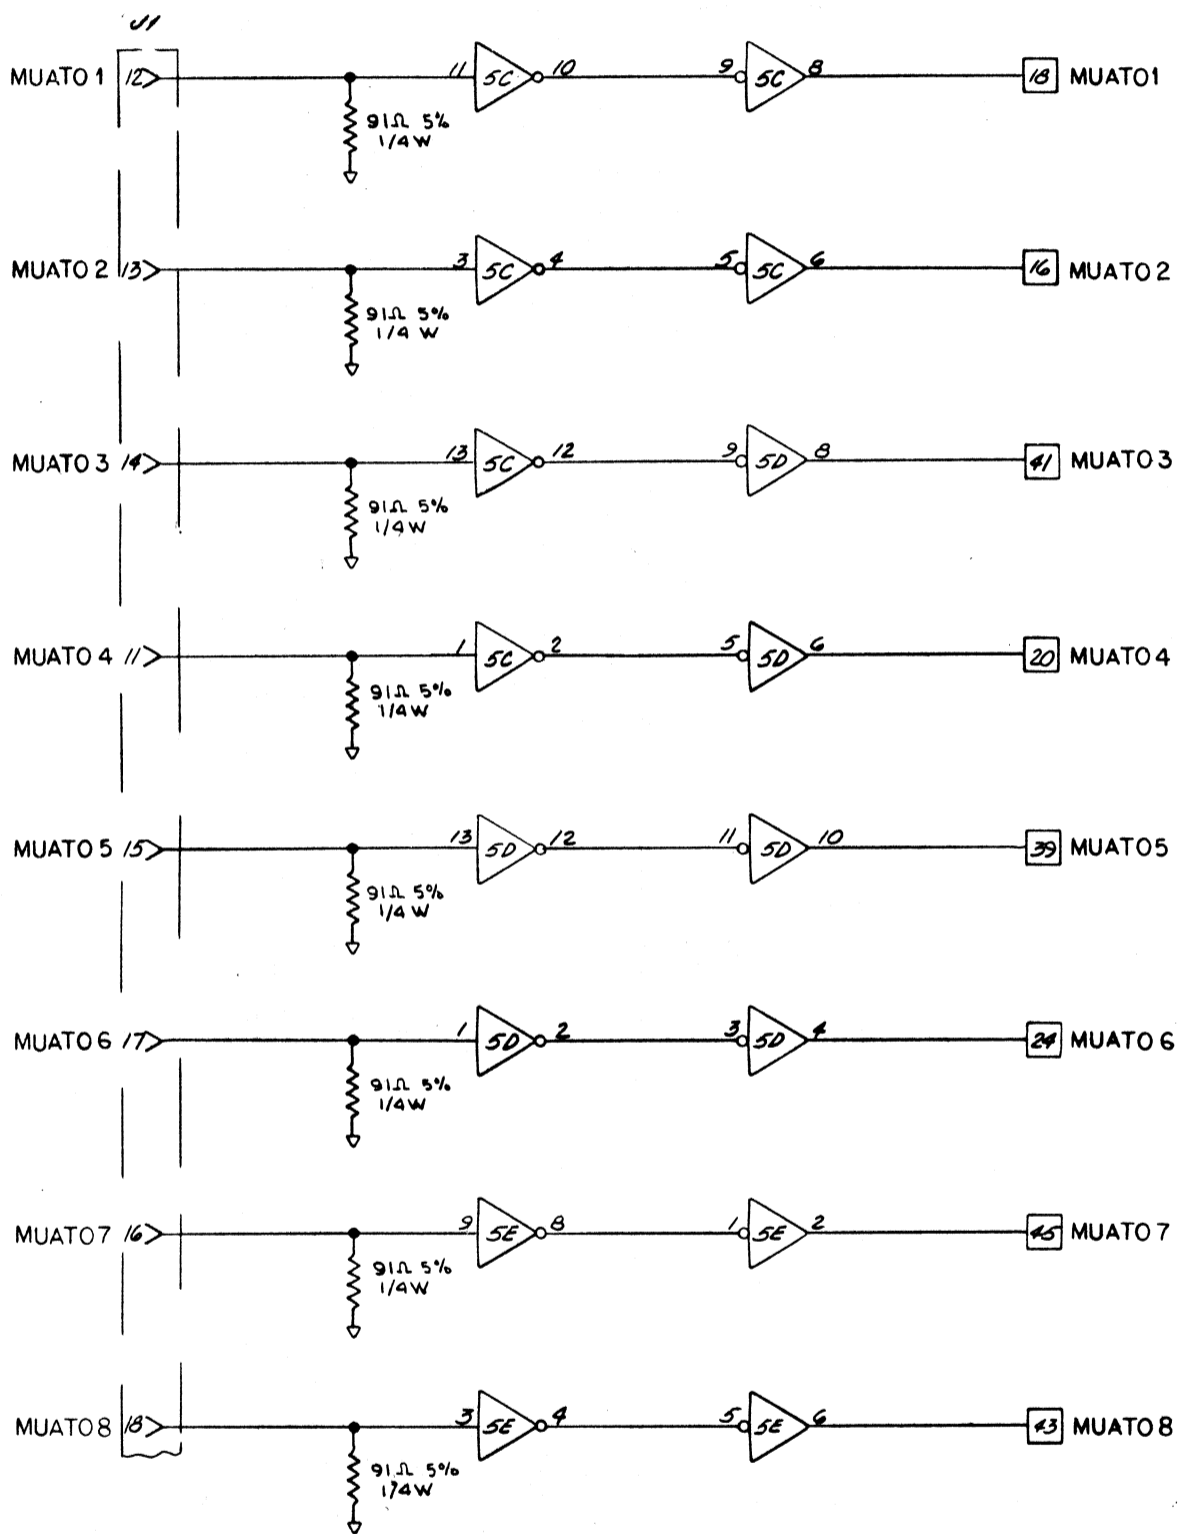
J1

MUATO 1 12 11 5C 10 9 5C 8 18 MUATO1
91Ω 5% 1/4W

MUATO 2 13 3 5C 4 5 5C 6 16 MUATO 2
91Ω 5% 1/4 W

MUATO 3 14 13 5C 12 9 5D 8 41 MUATO 3
91Ω 5% 1/4W

MUATO 4 11 1 5C 2 5 5D 6 20 MUATO 4
91Ω 5% 1/4W

MUATO 5 15 13 5D 12 11 5D 10 39 MUATO5
91Ω 5% 1/4 W

MUATO 6 17 1 5D 2 3 5D 4 24 MUATO 6
91Ω 5% 1/4W

MUATO7 16 9 5E 8 1 5E 2 45 MUATO 7
91Ω 5% 1/4W

MUATO8 18 3 5E 4 5 5E 6 43 MUATO 8
91Ω 5% 1/4W